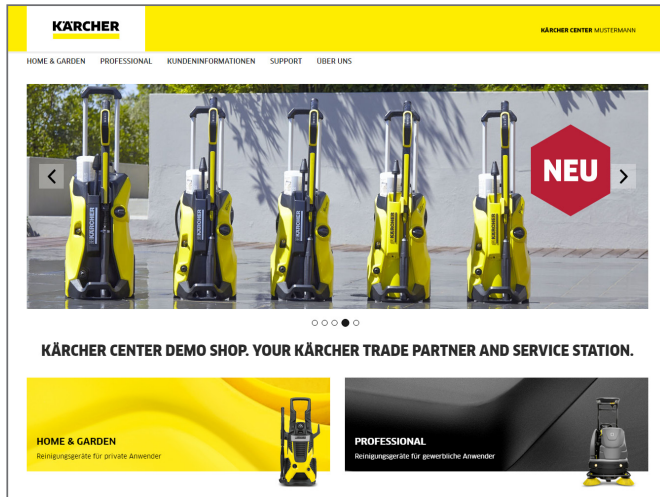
KÄRCHER

KÄRCHER CENTER MUSTERMANN

HOME & GARDEN PROFESSIONAL KUNDENINFORMATIONEN SUPPORT ÜBER UNS

NEU

KÄRCHER CENTER DEMO SHOP. YOUR KÄRCHER TRADE PARTNER AND SERVICE STATION.

HOME & GARDEN
Reinigungsgeräte für private Anwender

PROFESSIONAL
Reinigungsgeräte für gewerbliche Anwender